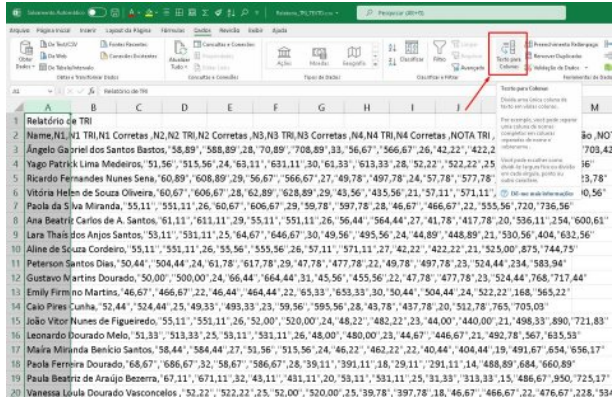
Salvamento Automático | Relatorio_TRI_TESTE.csv | Pesquisar (Alt+G)

Arquivo | Página Inicial | Inserir | Layout da Página | Fórmulas | Dados | Revisão | Exibir | Ajuda

Obter Dados | De Text/CSV | Da Web | De Tabela/Intervalo | Fontes Recentes | Conexões Existentes | Atualizar Tudo | Consultas e Conexões | Propriedades | Editar Links | Ações | Moedas | Geografia | Classificar | Filtro | Limpar | Reaplicar | Avançado | Texto para Colunas | Preenchimento Relâmpago | Remover Duplicadas | Validação de Dados

Obter e Transformar Dados | Consultas e Conexões | Tipos de Dados | Classificar e Filtrar | Ferramentas de Dados

A1 | Relatório de TRI

Texto para Colunas
Divida uma única coluna de texto em várias colunas.
Por exemplo, você pode separar uma coluna de nomes completos em colunas separadas de nome e sobrenome.
Você pode escolher como dividi-la: largura fixa ou divisão em cada vírgula, ponto ou outro caractere.
Obter mais informações

| | A | B | C | D | E | F | G | H | I | J | M |
|---|---|---|---|---|---|---|---|---|---|---|---|
| 1 | Relatório de TRI | | | | | | | | | | |
| 2 | Name,N1,N1 TRI,N1 Corretas ,N2,N2 TRI,N2 Corretas ,N3,N3 TRI,N3 Corretas ,N4,N4 TRI,N4 Corretas ,NOTA TRI , | | | | | | | | | | ão ,NOT |
| 3 | Ângelo Gabriel dos Santos Bastos,"58,89","588,89",28,"70,89","708,89",33,"56,67","566,67",26,"42,22","422,2 | | | | | | | | | | 703,43 |
| 4 | Yago Patrick Lima Medeiros,"51,56","515,56",24,"63,11","631,11",30,"61,33","613,33",28,"52,22","522,22",25 | | | | | | | | | | 56" |
| 5 | Ricardo Fernandes Nunes Sena,"60,89","608,89",29,"56,67","566,67",27,"49,78","497,78",24,"57,78","577,78" | | | | | | | | | | 23,78" |
| 6 | Vitória Helen de Souza Oliveira,"60,67","606,67",28,"62,89","628,89",29,"43,56","435,56",21,"57,11","571,11" | | | | | | | | | | 0,56" |
| 7 | Paola da Silva Miranda,"55,11","551,11",26,"60,67","606,67",29,"59,78","597,78",28,"46,67","466,67",22,"555,56",720,"736,56" | | | | | | | | | | |
| 8 | Ana Beatriz Carlos de A. Santos,"61,11","611,11",29,"55,11","551,11",26,"56,44","564,44",27,"41,78","417,78",20,"536,11",254,"600,61" | | | | | | | | | | |
| 9 | Lara Thaís dos Anjos Santos,"53,11","531,11",25,"64,67","646,67",30,"49,56","495,56",24,"44,89","448,89",21,"530,56",404,"632,56" | | | | | | | | | | |
| 10 | Aline de Souza Cordeiro,"55,11","551,11",26,"55,56","555,56",26,"57,11","571,11",27,"42,22","422,22",21,"525,00",875,"744,75" | | | | | | | | | | |
| 11 | Peterson Santos Dias,"50,44","504,44",24,"61,78","617,78",29,"47,78","477,78",22,"49,78","497,78",23,"524,44",234,"583,94" | | | | | | | | | | |
| 12 | Gustavo Martins Dourado,"50,00","500,00",24,"66,44","664,44",31,"45,56","455,56",22,"47,78","477,78",23,"524,44",768,"717,44" | | | | | | | | | | |
| 13 | Emily Firmino Martins,"46,67","466,67",22,"46,44","464,44",22,"65,33","653,33",30,"50,44","504,44",24,"522,22",168,"565,22" | | | | | | | | | | |
| 14 | Caio Pires Cunha,"52,44","524,44",25,"49,33","493,33",23,"59,56","595,56",28,"43,78","437,78",20,"512,78",765,"705,03" | | | | | | | | | | |
| 15 | João Vitor Nunes de Figueiredo,"55,11","551,11",26,"52,00","520,00",24,"48,22","482,22",23,"44,00","440,00",21,"498,33",890,"721,83" | | | | | | | | | | |
| 16 | Leonardo Dourado Melo,"51,33","513,33",25,"53,11","531,11",26,"48,00","480,00",23,"44,67","446,67",21,"492,78",567,"635,53" | | | | | | | | | | |
| 17 | Maíra Miranda Benício Santos,"58,44","584,44",27,"51,56","515,56",24,"46,22","462,22",22,"40,44","404,44",19,"491,67",654,"656,17" | | | | | | | | | | |
| 18 | Paola Ferreira Dourado,"68,67","686,67",32,"58,67","586,67",28,"39,11","391,11",18,"29,11","291,11",14,"488,89",684,"660,89" | | | | | | | | | | |
| 19 | Paola Beatriz de Araújo Bezerra,"67,11","671,11",32,"43,11","431,11",20,"53,11","531,11",25,"31,33","313,33",15,"486,67",950,"725,17" | | | | | | | | | | |
| 20 | Vanessa Loula Dourado Vasconcelos ,"52,22","522,22",25,"52,00","520,00",25,"39,78","397,78",18,"46,67","466,67",22,"476,67",228,"534 | | | | | | | | | | |